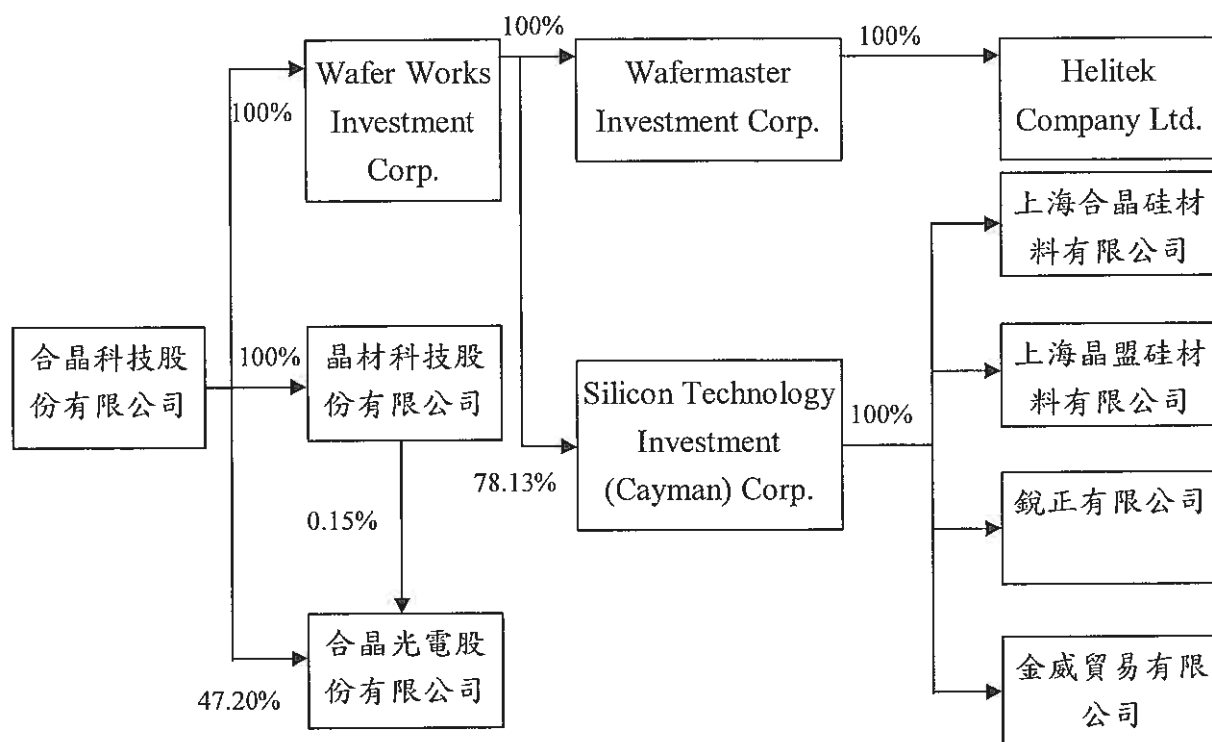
合晶科技股份有限公司

100%

Wafer Works Investment Corp.

100%

Wafermaster Investment Corp.

100%

Helitek Company Ltd.

100%

晶材科技股份有限公司

78.13%

Silicon Technology Investment (Cayman) Corp.

100%

上海合晶硅材料有限公司

上海晶盟硅材料有限公司

銳正有限公司

金威貿易有限公司

0.15%

47.20%

合晶光電股份有限公司